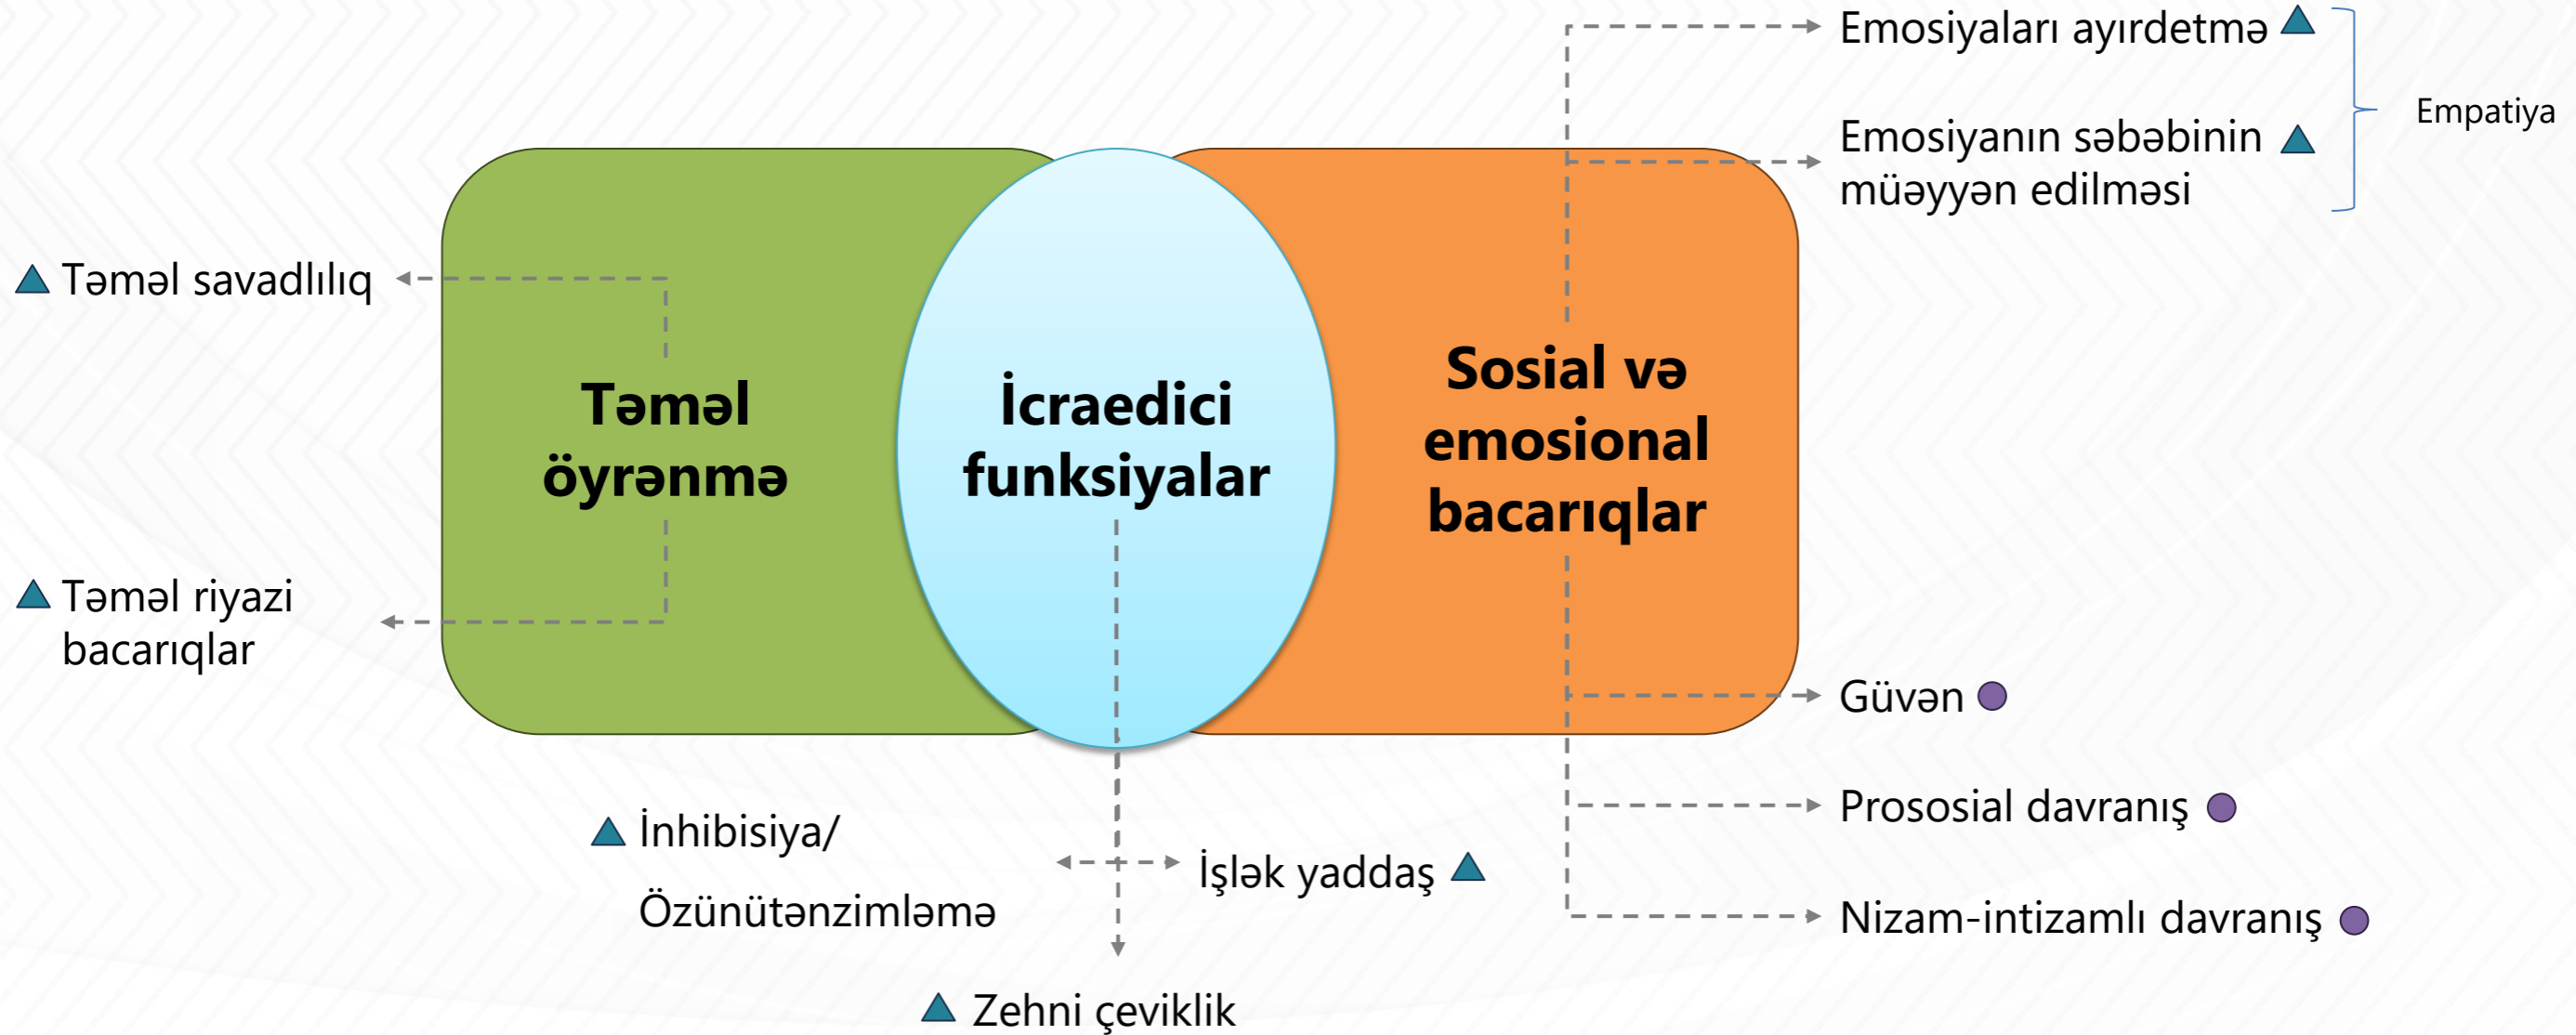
Emosiyaları ayırdetmə

Emosiyanın səbəbinin müəyyən edilməsi

Empatiya

Təməl savadlılıq

Təməl öyrənmə

İcraedici funksiyalar

Sosial və emosional bacarıqlar

Təməl riyazi bacarıqlar

Güvən

Prososial davranış

İnhibisiya/ Özünütənzimləmə

İşlək yaddaş

Nizam-intizamlı davranış

Zehni çeviklik